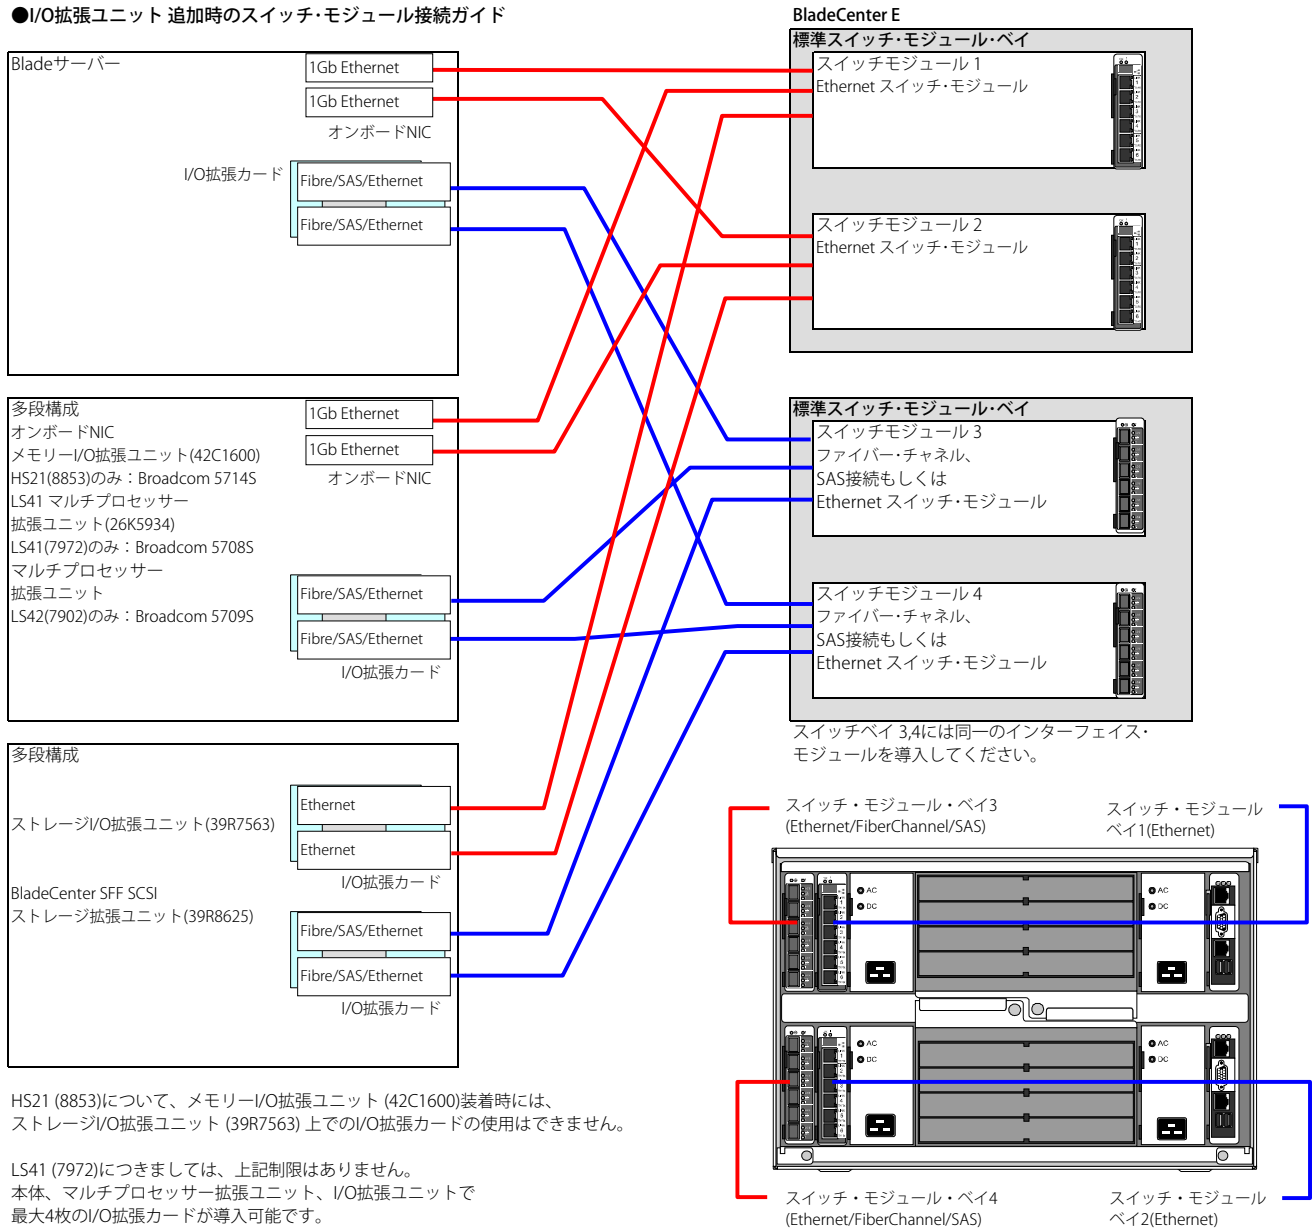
●I/O拡張ユニット 追加時のスイッチ･モジュール接続ガイド

Bladeサーバー

1Gb Ethernet
1Gb Ethernet
オンボードNIC

I/O拡張カード
Fibre/SAS/Ethernet
Fibre/SAS/Ethernet

多段構成
オンボードNIC
メモリーI/O拡張ユニット(42C1600)
HS21(8853)のみ：Broadcom 5714S
LS41 マルチプロセッサー
拡張ユニット(26K5934)
LS41(7972)のみ：Broadcom 5708S
マルチプロセッサー
拡張ユニット
LS42(7902)のみ：Broadcom 5709S

1Gb Ethernet
1Gb Ethernet
オンボードNIC

Fibre/SAS/Ethernet
Fibre/SAS/Ethernet
I/O拡張カード

多段構成

ストレージI/O拡張ユニット(39R7563)

BladeCenter SFF SCSI
ストレージ拡張ユニット(39R8625)

Ethernet
Ethernet
I/O拡張カード

Fibre/SAS/Ethernet
Fibre/SAS/Ethernet
I/O拡張カード

BladeCenter E
標準スイッチ･モジュール･ベイ
スイッチモジュール 1
Ethernet スイッチ･モジュール

スイッチモジュール 2
Ethernet スイッチ･モジュール

標準スイッチ･モジュール･ベイ
スイッチモジュール 3
ファイバー･チャネル、
SAS接続もしくは
Ethernet スイッチ･モジュール

スイッチモジュール 4
ファイバー･チャネル、
SAS接続もしくは
Ethernet スイッチ･モジュール

スイッチベイ 3,4には同一のインターフェイス･モジュールを導入してください。

スイッチ・モジュール・ベイ3
(Ethernet/FiberChannel/SAS)

スイッチ・モジュール
ベイ1(Ethernet)

AC
DC
AC
DC
AC
DC
AC
DC

スイッチ・モジュール・ベイ4
(Ethernet/FiberChannel/SAS)

スイッチ・モジュール
ベイ2(Ethernet)

HS21 (8853)について、メモリーI/O拡張ユニット (42C1600)装着時には、
ストレージI/O拡張ユニット (39R7563) 上でのI/O拡張カードの使用はできません。

LS41 (7972)につきましては、上記制限はありません。
本体、マルチプロセッサー拡張ユニット、I/O拡張ユニットで
最大4枚のI/O拡張カードが導入可能です。